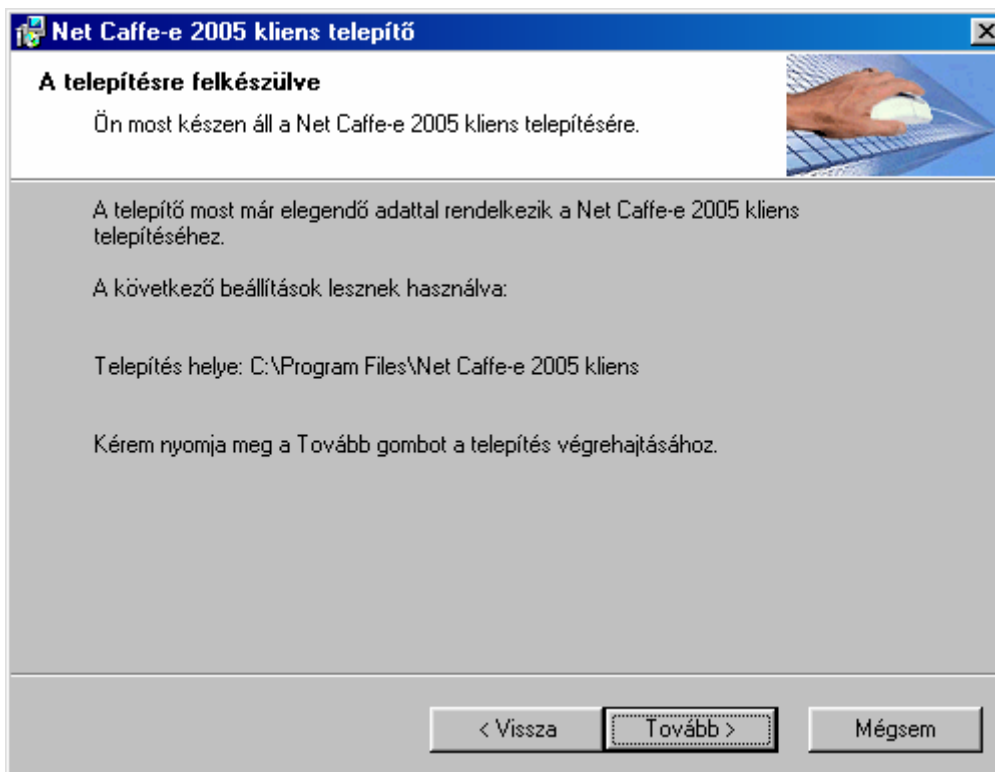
Net Caffe-e 2005 kliens telepítő

A telepítésre felkészülve

Ön most készen áll a Net Caffe-e 2005 kliens telepítésére.

A telepítő most már elegendő adattal rendelkezik a Net Caffe-e 2005 kliens telepítéséhez.

A következő beállítások lesznek használva:

Telepítés helye: C:\Program Files\Net Caffe-e 2005 kliens

Kérem nyomja meg a Tovább gombot a telepítés végrehajtásához.

< Vissza

Tovább >

Mégsem